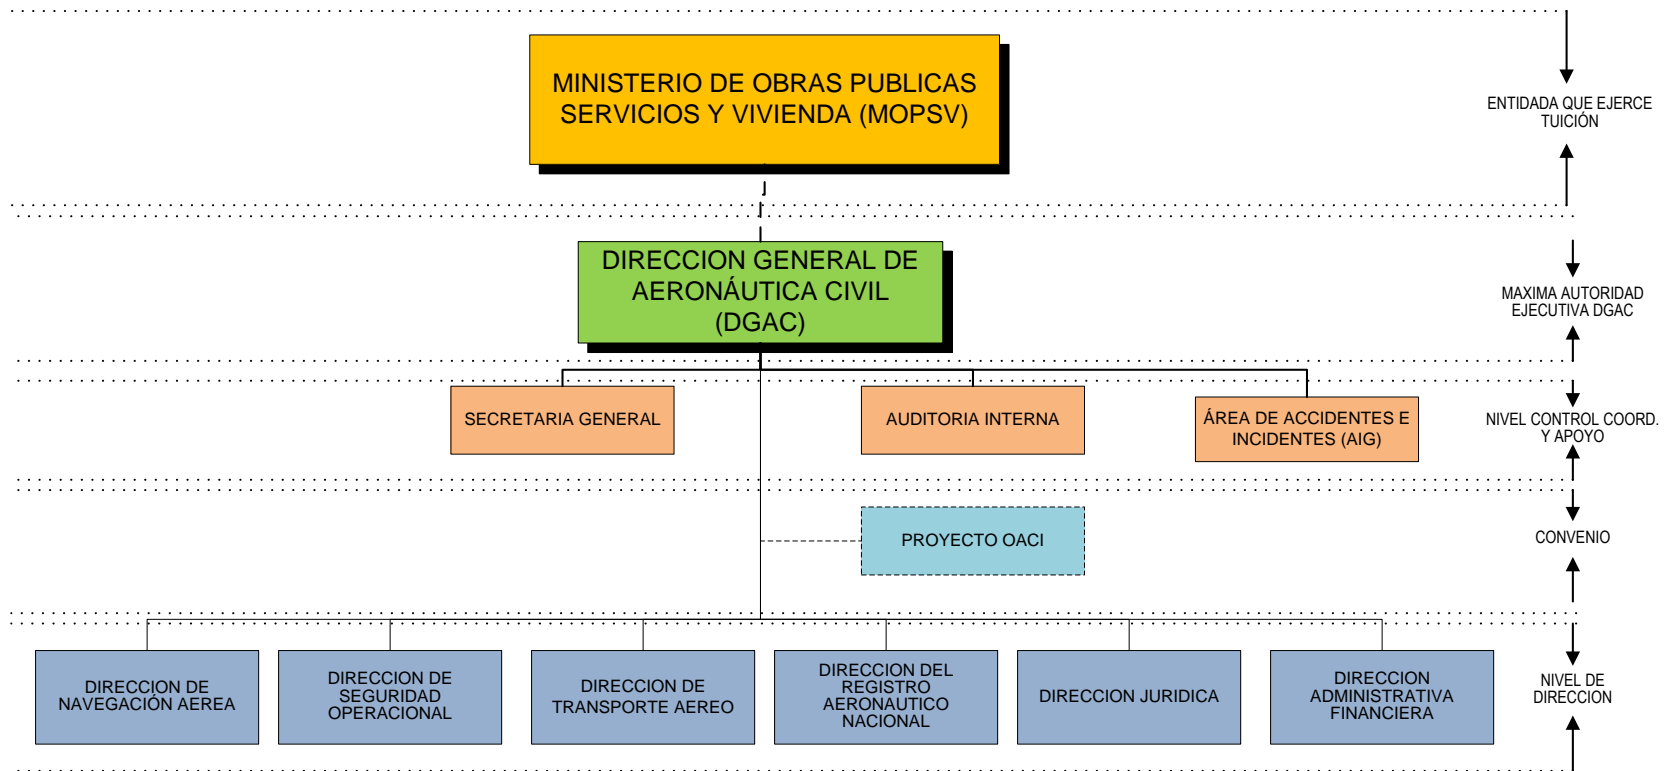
MINISTERIO DE OBRAS PUBLICAS SERVICIOS Y VIVIENDA (MOPSV)

ENTIDADA QUE EJERCE TUICIÓN

DIRECCION GENERAL DE AERONÁUTICA CIVIL (DGAC)

MAXIMA AUTORIDAD EJECUTIVA DGAC

SECRETARIA GENERAL

AUDITORIA INTERNA

ÁREA DE ACCIDENTES E INCIDENTES (AIG)

NIVEL CONTROL COORD. Y APOYO

PROYECTO OACI

CONVENIO

DIRECCION DE NAVEGACIÓN AEREA

DIRECCION DE SEGURIDAD OPERACIONAL

DIRECCION DE TRANSPORTE AEREO

DIRECCION DEL REGISTRO AERONAUTICO NACIONAL

DIRECCION JURIDICA

DIRECCION ADMINISTRATIVA FINANCIERA

NIVEL DE DIRECCION